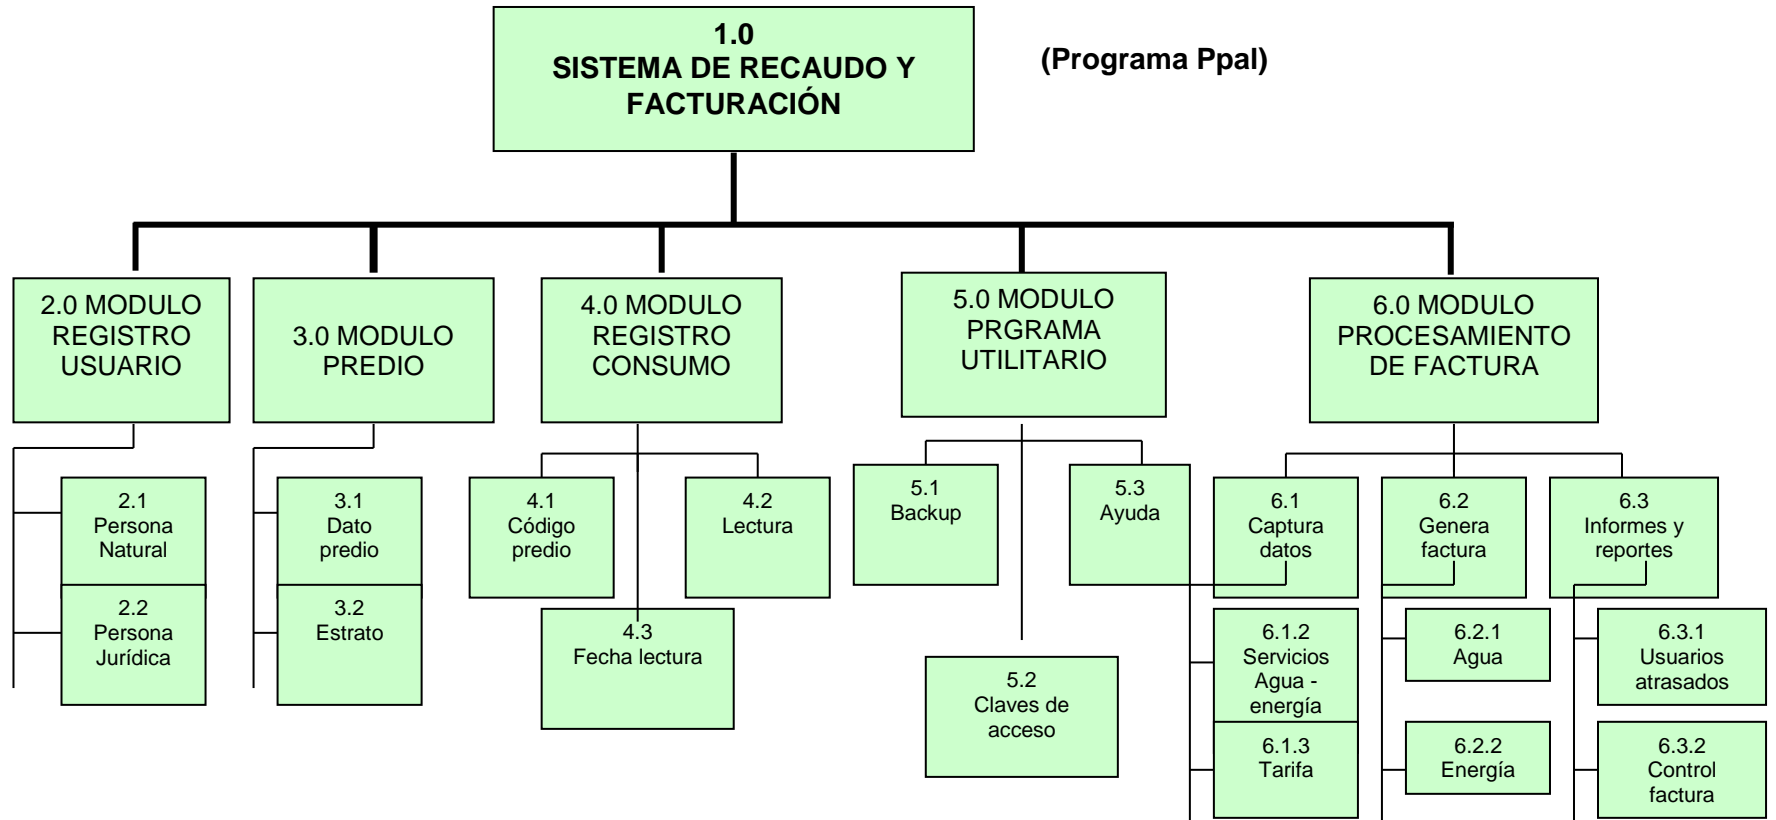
1.0
SISTEMA DE RECAUDO Y FACTURACIÓN

(Programa Ppal)

2.0 MODULO REGISTRO USUARIO

2.1
Persona Natural

2.2
Persona Jurídica

3.0 MODULO PREDIO

3.1
Dato predio

3.2
Estrato

4.0 MODULO REGISTRO CONSUMO

4.1
Código predio

4.2
Lectura

4.3
Fecha lectura

5.0 MODULO PRGRAMA UTILITARIO

5.1
Backup

5.3
Ayuda

5.2
Claves de acceso

6.0 MODULO PROCESAMIENTO DE FACTURA

6.1
Captura datos

6.1.2
Servicios Agua - energía

6.1.3
Tarifa

6.2
Genera factura

6.2.1
Agua

6.2.2
Energía

6.3
Informes y reportes

6.3.1
Usuarios atrasados

6.3.2
Control factura